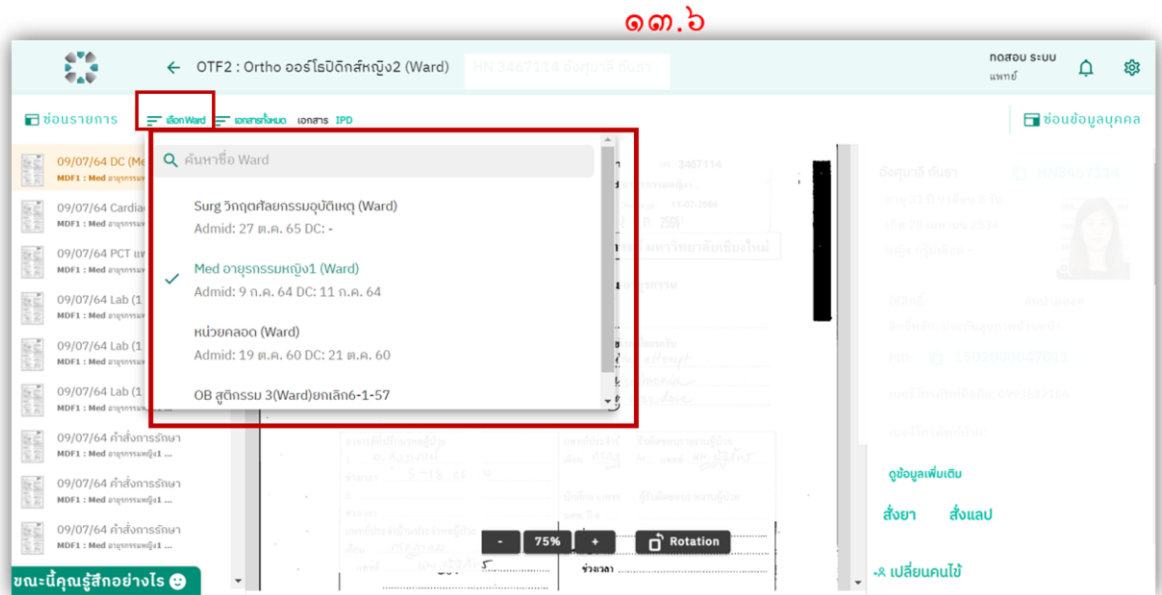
๑๓.๖

OTF2 : Ortho ออร์โธปิดิกส์หญิง2 (Ward)

HN 3467114 อังคุมาลี กันยา

ทดสอบ ระบบ
แพทย์

ซ่อนรายการ

เลือก Ward

เอกสารทั้งหมด

เอกสาร IPD

ซ่อนข้อมูลบุคคล

09/07/64 DC (Me
MDF1 : Med อายุรกรรม

09/07/64 Cardia
MDF1 : Med อายุรกรรม

09/07/64 PCT แ
MDF1 : Med อายุรกรรม

09/07/64 Lab (
MDF1 : Med อายุรกรรม

09/07/64 Lab (
MDF1 : Med อายุรกรรม

09/07/64 Lab (
MDF1 : Med อายุรกรรม

09/07/64 คำสั่งการรักษา
MDF1 : Med อายุรกรรมหญิง1 ...

09/07/64 คำสั่งการรักษา
MDF1 : Med อายุรกรรมหญิง1 ...

09/07/64 คำสั่งการรักษา
MDF1 : Med อายุรกรรมหญิง1 ...

ขณะนี้คุณรู้สึกอย่างไร

ค้นหาชื่อ Ward

Surg วิกฤตศัลยกรรมอุบัติเหตุ (Ward)
Admid: 27 ต.ค. 65 DC: -

Med อายุรกรรมหญิง1 (Ward)
Admid: 9 ก.ค. 64 DC: 11 ก.ค. 64

หน่วยคลอด (Ward)
Admid: 19 ต.ค. 60 DC: 21 ต.ค. 60

OB สูติกรรม 3(Ward)ยกเลิก6-1-57

-
75%
+
Rotation

อังคุมาลี กันยา

ดูข้อมูลเพิ่มเติม

สั่งยา
สั่งแลป

เปลี่ยนคนไข้